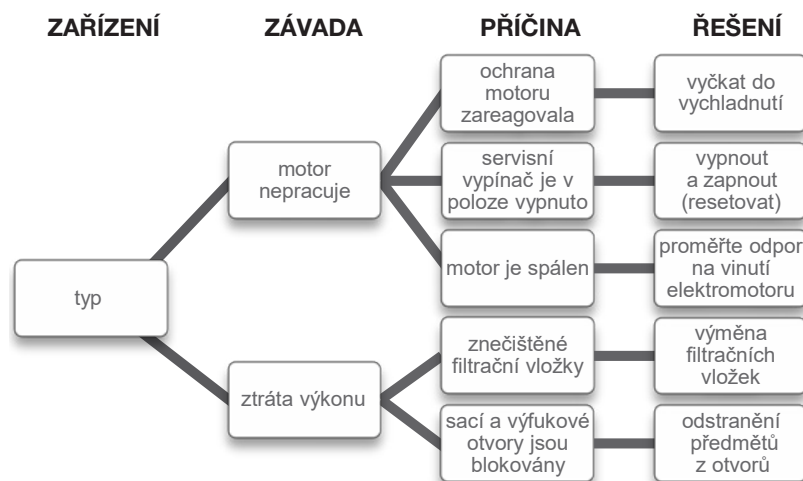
ZAŘÍZENÍ ZÁVADA PŘÍČINA ŘEŠENÍ

typ

motor nepracuje

ochrana motoru zareagovala

vyčkat do vychladnutí

servisní vypínač je v poloze vypnuto

vypnout a zapnout (resetovat)

motor je spálen

proměřte odpor na vinutí elektromotoru

ztráta výkonu

znečištěné filtrační vložky

výměna filtračních vložek

sací a výfukové otvory jsou blokovány

odstranění předmětů z otvorů